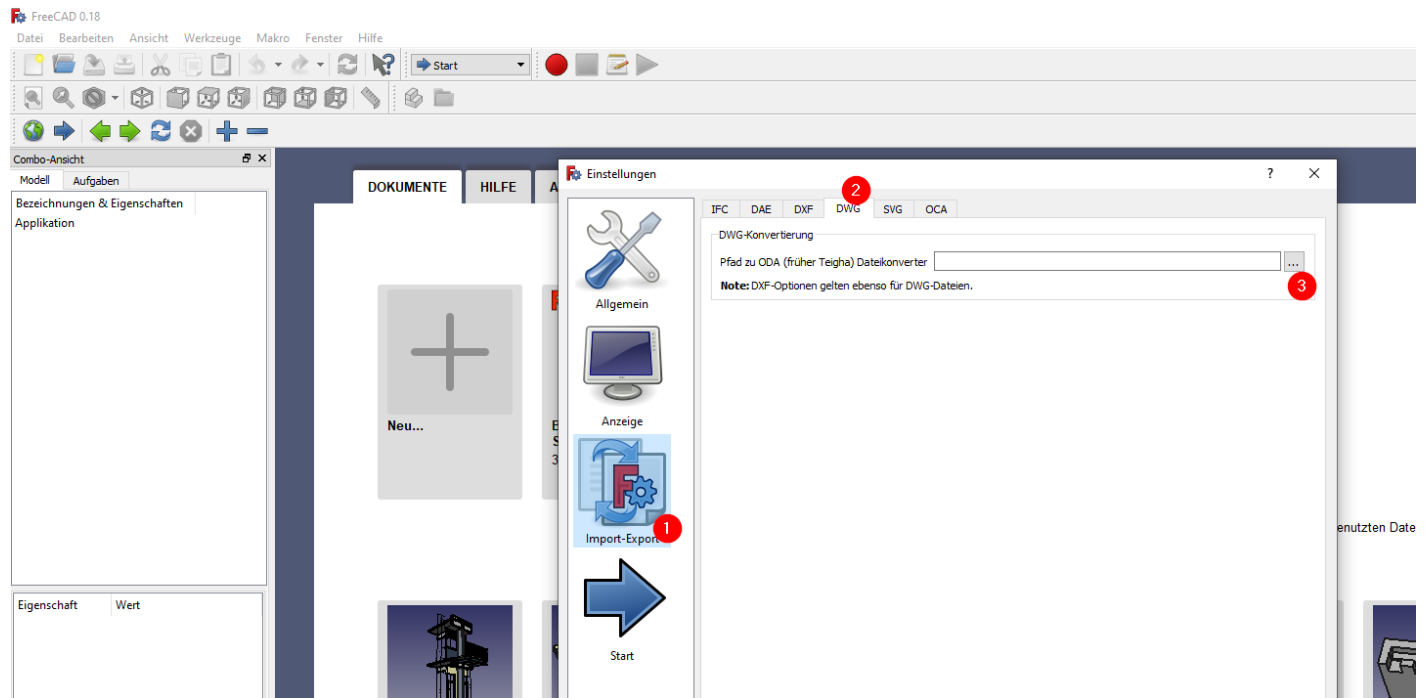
FreeCAD 0.18

Datei Bearbeiten Ansicht Werkzeuge Makro Fenster Hilfe

Start

Combo-Ansicht

Modell Aufgaben

Bezeichnungen & Eigenschaften

Applikation

Eigenschaft Wert

DOKUMENTE HILFE A

Neu...

E
S
3

enutzten Date

Einstellungen ? ×

Allgemein

Anzeige

Import-Export 1

Start

IFC DAE DXF DWG SVG OCA

2

DWG-Konvertierung

Pfad zu ODA (früher Teigha) Dateikonverter ...

3

Note: DXF-Optionen gelten ebenso für DWG-Dateien.